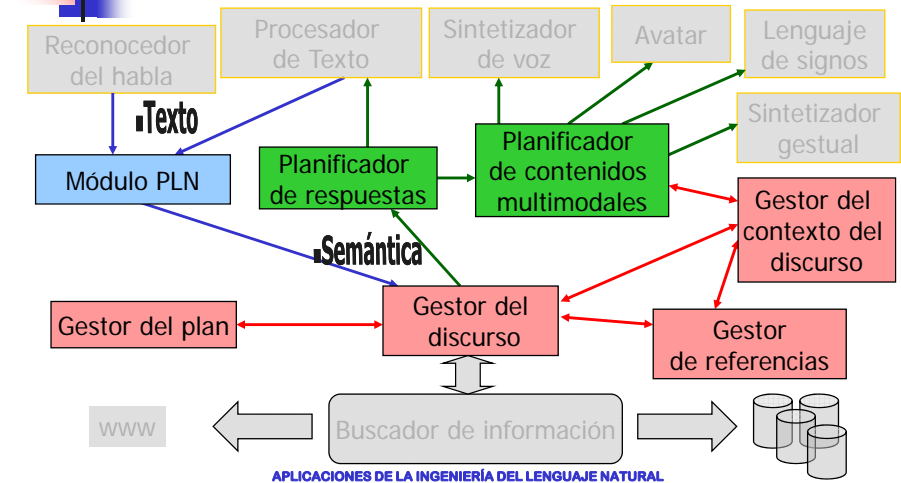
Reconocedor del habla

Procesador de Texto

Sintetizador de voz

Avatar

Lenguaje de signos

Sintetizador gestual

Texto

Módulo PLN

Planificador de respuestas

Planificador de contenidos multimodales

Gestor del contexto del discurso

Semántica

Gestor del plan

Gestor del discurso

Gestor de referencias

www

Buscador de información

APLICACIONES DE LA INGENIERÍA DEL LENGUAJE NATURAL